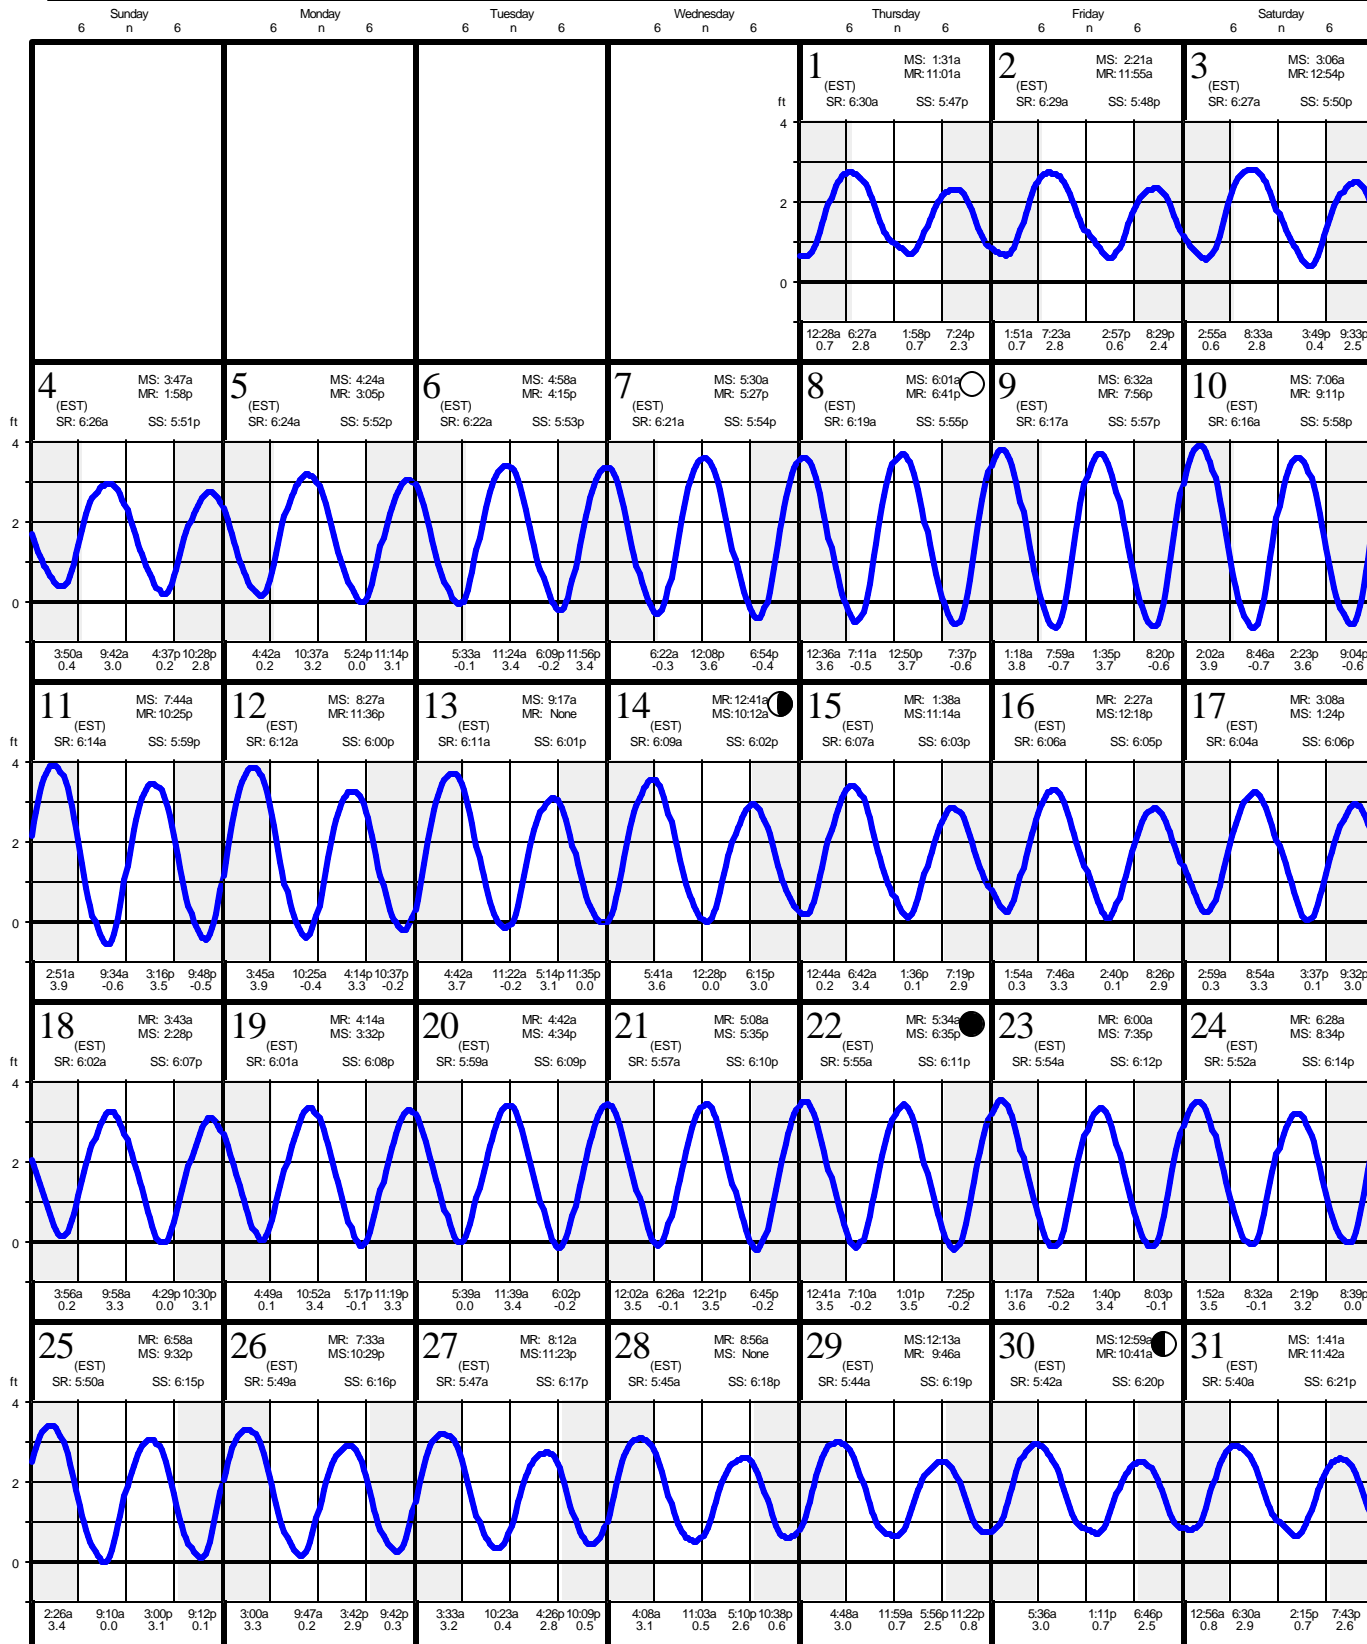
Sunday 6 n 6 | Monday 6 n 6 | Tuesday 6 n 6 | Wednesday 6 n 6 | Thursday 6 n 6 | Friday 6 n 6 | Saturday 6 n 6

1 (EST) MS: 1:31a MR: 11:01a SR: 6:30a SS: 5:47p
ft 4 2 0
12:28a 0.7 6:27a 2.8 1:58p 0.7 7:24p 2.3

2 (EST) MS: 2:21a MR: 11:55a SR: 6:29a SS: 5:48p
1:51a 0.7 7:23a 2.8 2:57p 0.6 8:29p 2.4

3 (EST) MS: 3:06a MR: 12:54p SR: 6:27a SS: 5:50p
2:55a 0.6 8:33a 2.8 3:49p 0.4 9:33p 2.5

4 (EST) MS: 3:47a MR: 1:58p SR: 6:26a SS: 5:51p
ft 4 2 0
3:50a 0.4 9:42a 3.0 4:37p 0.2 10:28p 2.8

5 (EST) MS: 4:24a MR: 3:05p SR: 6:24a SS: 5:52p
4:42a 0.2 10:37a 3.2 5:24p 0.0 11:14p 3.1

6 (EST) MS: 4:58a MR: 4:15p SR: 6:22a SS: 5:53p
5:33a -0.1 11:24a 3.4 6:09p -0.2 11:56p 3.4

7 (EST) MS: 5:30a MR: 5:27p SR: 6:21a SS: 5:54p
6:22a -0.3 12:08p 3.6 6:54p -0.4

8 (EST) MS: 6:01a MR: 6:41p SR: 6:19a SS: 5:55p
12:36a 3.6 7:11a -0.5 12:50p 3.7 7:37p -0.6

9 (EST) MS: 6:32a MR: 7:56p SR: 6:17a SS: 5:57p
1:18a 3.8 7:59a -0.7 1:35p 3.7 8:20p -0.6

10 (EST) MS: 7:06a MR: 9:11p SR: 6:16a SS: 5:58p
2:02a 3.9 8:46a -0.7 2:23p 3.6 9:04p -0.6

11 (EST) MS: 7:44a MR: 10:25p SR: 6:14a SS: 5:59p
ft 4 2 0
2:51a 3.9 9:34a -0.6 3:16p 3.5 9:48p -0.5

12 (EST) MS: 8:27a MR: 11:36p SR: 6:12a SS: 6:00p
3:45a 3.9 10:25a -0.4 4:14p 3.3 10:37p -0.2

13 (EST) MS: 9:17a MR: None SR: 6:11a SS: 6:01p
4:42a 3.7 11:22a -0.2 5:14p 3.1 11:35p 0.0

14 (EST) MR: 12:41a MS: 10:12a SR: 6:09a SS: 6:02p
5:41a 3.6 12:28p 0.0 6:15p 3.0

15 (EST) MR: 1:38a MS: 11:14a SR: 6:07a SS: 6:03p
12:44a 0.2 6:42a 3.4 1:36p 0.1 7:19p 2.9

16 (EST) MR: 2:27a MS: 12:18p SR: 6:06a SS: 6:05p
1:54a 0.3 7:46a 3.3 2:40p 0.1 8:26p 2.9

17 (EST) MR: 3:08a MS: 1:24p SR: 6:04a SS: 6:06p
2:59a 0.3 8:54a 3.3 3:37p 0.1 9:32p 3.0

18 (EST) MR: 3:43a MS: 2:28p SR: 6:02a SS: 6:07p
ft 4 2 0
3:56a 0.2 9:58a 3.3 4:29p 0.0 10:30p 3.1

19 (EST) MR: 4:14a MS: 3:32p SR: 6:01a SS: 6:08p
4:49a 0.1 10:52a 3.4 5:17p -0.1 11:19p 3.3

20 (EST) MR: 4:42a MS: 4:34p SR: 5:59a SS: 6:09p
5:39a 0.0 11:39a 3.4 6:02p -0.2

21 (EST) MR: 5:08a MS: 5:35p SR: 5:57a SS: 6:10p
12:02a 3.5 6:26a -0.1 12:21p 3.5 6:45p -0.2

22 (EST) MR: 5:34a MS: 6:35p SR: 5:55a SS: 6:11p
12:41a 3.5 7:10a -0.2 1:01p 3.5 7:25p -0.2

23 (EST) MR: 6:00a MS: 7:35p SR: 5:54a SS: 6:12p
1:17a 3.6 7:52a -0.2 1:40p 3.4 8:03p -0.1

24 (EST) MR: 6:28a MS: 8:34p SR: 5:52a SS: 6:14p
1:52a 3.5 8:32a -0.1 2:19p 3.2 8:39p 0.0

25 (EST) MR: 6:58a MS: 9:32p SR: 5:50a SS: 6:15p
ft 4 2 0
2:26a 3.4 9:10a 0.0 3:00p 3.1 9:12p 0.1

26 (EST) MR: 7:33a MS: 10:29p SR: 5:49a SS: 6:16p
3:00a 3.3 9:47a 0.2 3:42p 2.9 9:42p 0.3

27 (EST) MR: 8:12a MS: 11:23p SR: 5:47a SS: 6:17p
3:33a 3.2 10:23a 0.4 4:26p 2.8 10:09p 0.5

28 (EST) MR: 8:56a MS: None SR: 5:45a SS: 6:18p
4:08a 3.1 11:03a 0.5 5:10p 2.6 10:38p 0.6

29 (EST) MS: 12:13a MR: 9:46a SR: 5:44a SS: 6:19p
4:48a 3.0 11:59a 0.7 5:56p 2.5 11:22p 0.8

30 (EST) MS: 12:59a MR: 10:41a SR: 5:42a SS: 6:20p
5:36a 3.0 1:11p 0.7 6:46p 2.5

31 (EST) MS: 1:41a MR: 11:42a SR: 5:40a SS: 6:21p
12:56a 0.8 6:30a 2.9 2:15p 0.7 7:43p 2.6